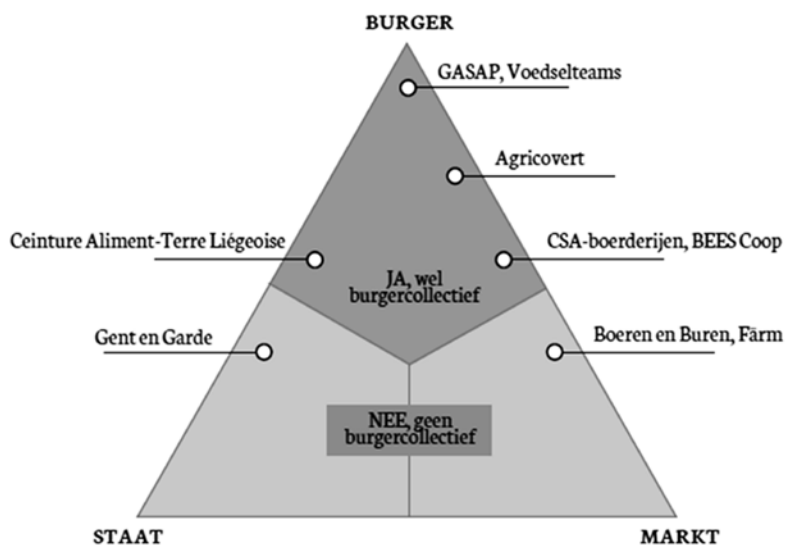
BURGER

GASAP, Voedselteams

Agricovert

Ceinture Aliment-Terre Liégeoise

CSA-boerderijen, BEES Coop

JA, wel burgercollectief

Gent en Garde

Boeren en Buren, Färm

NEE, geen burgercollectief

STAAT

MARKT